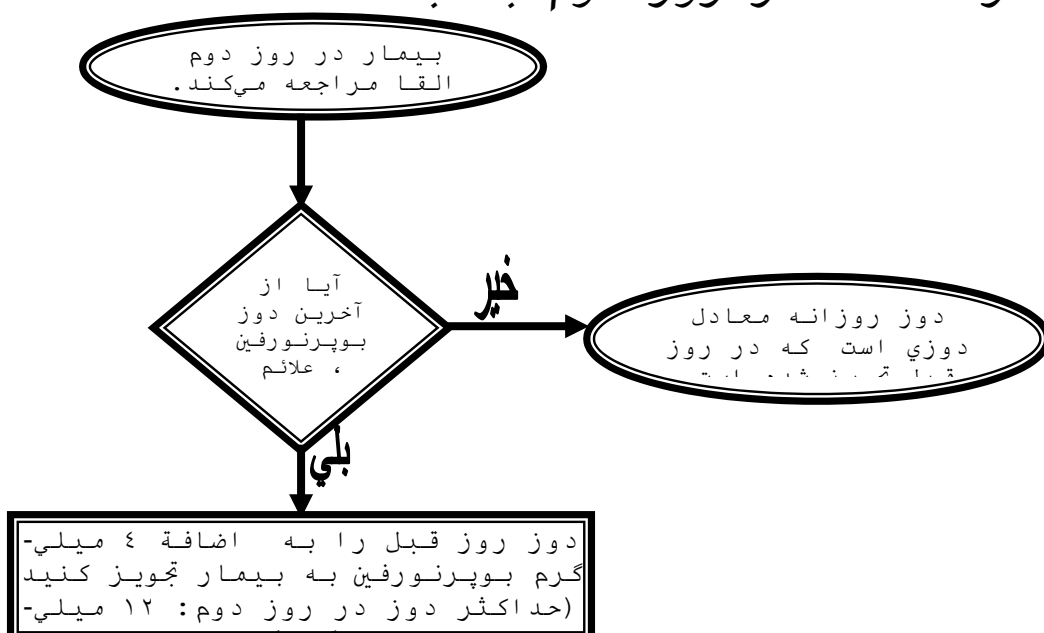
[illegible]

بيمار در روز دوم القا مراجعه ميكند.

آيا از آخرين دوز بوپرنورفين ، علائم

خير

دوز روزانه معادل دوزي است كه در روز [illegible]

بلي

دوز روز قبل را به اضافة ٤ ميلي-گرم بوپرنورفين به بيمار تجويز كنيد (حداكثر دوز در روز دوم: ١٢ ميلي-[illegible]